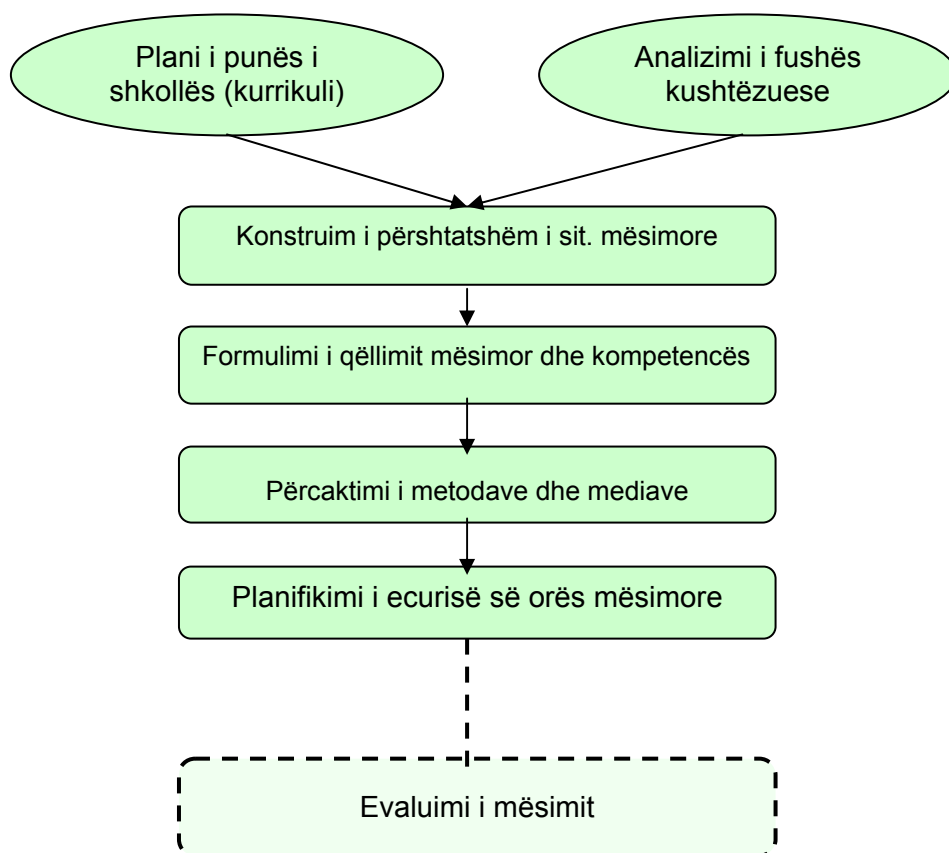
Plani i punës i shkollës (kurrikuli)

Analizimi i fushës kushtëzuese

Konstruim i përshtatshëm i sit. mësimore

Formulimi i qëllimit mësimor dhe kompetencës

Përcaktimi i metodave dhe mediave

Planifikimi i ecurisë së orës mësimore

Evaluimi i mësimit